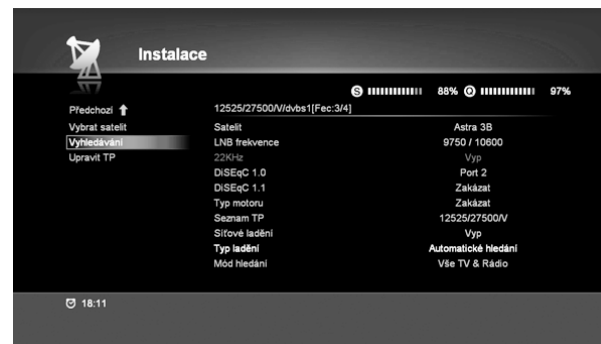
Instalace

S 88% Q 97%

Předchozí
Vybrat satelit
Vyhledávání
Upravit TP

12525/27500/V/dvbs1[Fec:3/4]

| | |
|---|---|
| Satelit | Astra 3B |
| LNB frekvence | 9750 / 10600 |
| 22KHz | Vyp |
| DiSEqC 1.0 | Port 2 |
| DiSEqC 1.1 | Zakázat |
| Typ motoru | Zakázat |
| Seznam TP | 12525/27500/V |
| Síťové ladění | Vyp |
| Typ ladění | Automatické hledání |
| Mód hledání | Vše TV & Rádio |

18:11